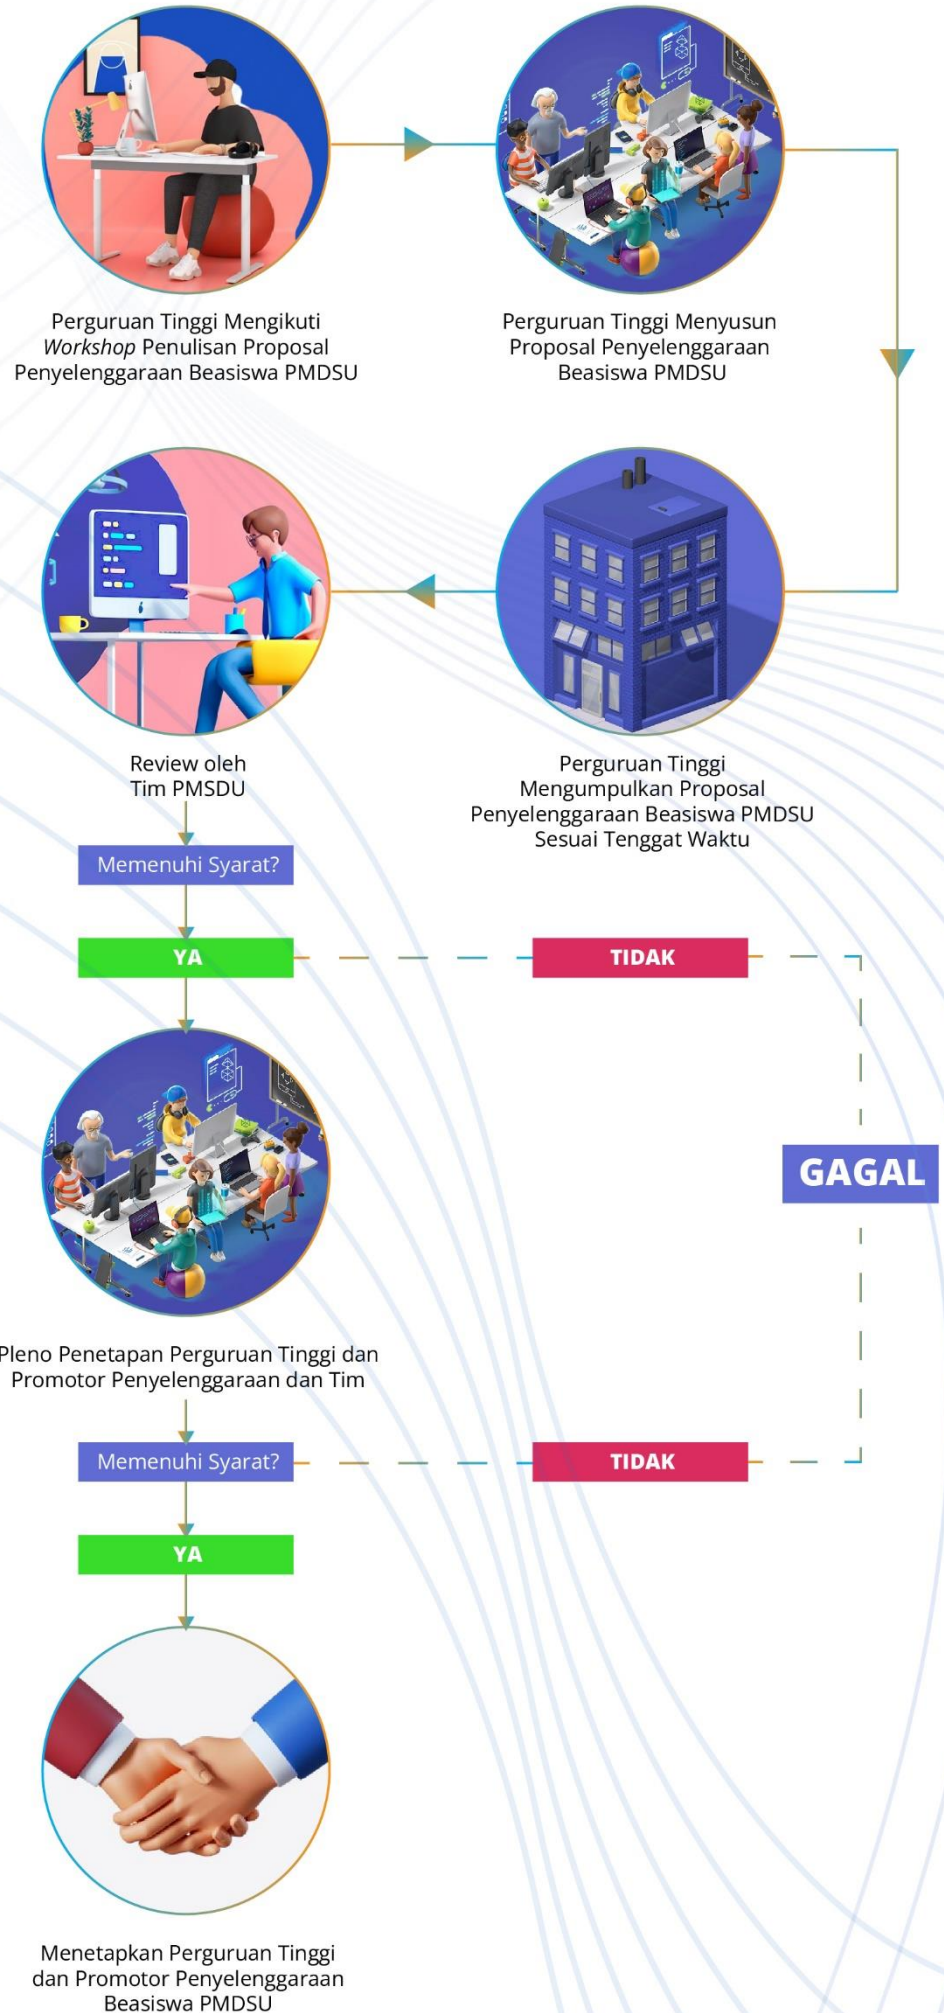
Perguruan Tinggi Mengikuti *Workshop* Penulisan Proposal Penyelenggaraan Beasiswa PMDSU

Perguruan Tinggi Menyusun Proposal Penyelenggaraan Beasiswa PMDSU

Perguruan Tinggi Mengumpulkan Proposal Penyelenggaraan Beasiswa PMDSU Sesuai Tenggat Waktu

Review oleh Tim PMSDU

Memenuhi Syarat?

YA

TIDAK

GAGAL

Pleno Penetapan Perguruan Tinggi dan Promotor Penyelenggaraan dan Tim

Memenuhi Syarat?

TIDAK

YA

Menetapkan Perguruan Tinggi dan Promotor Penyelenggaraan Beasiswa PMDSU